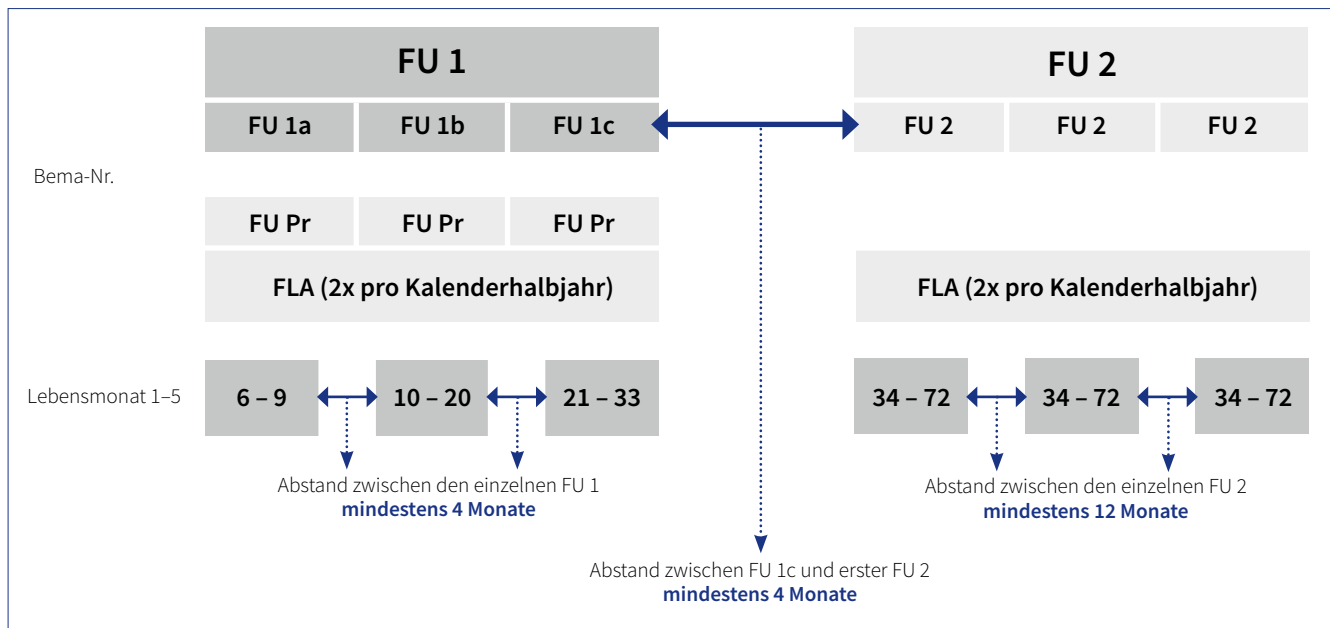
FU 1

FU 1a | FU 1b | FU 1c

FU 2

FU 2 | FU 2 | FU 2

Bema-Nr.

FU Pr | FU Pr | FU Pr

FLA (2x pro Kalenderhalbjahr)

FLA (2x pro Kalenderhalbjahr)

Lebensmonat 1–5

6 – 9 | 10 – 20 | 21 – 33

34 – 72 | 34 – 72 | 34 – 72

Abstand zwischen den einzelnen FU 1
**mindestens 4 Monate**

Abstand zwischen den einzelnen FU 2
**mindestens 12 Monate**

Abstand zwischen FU 1c und erster FU 2
**mindestens 4 Monate**